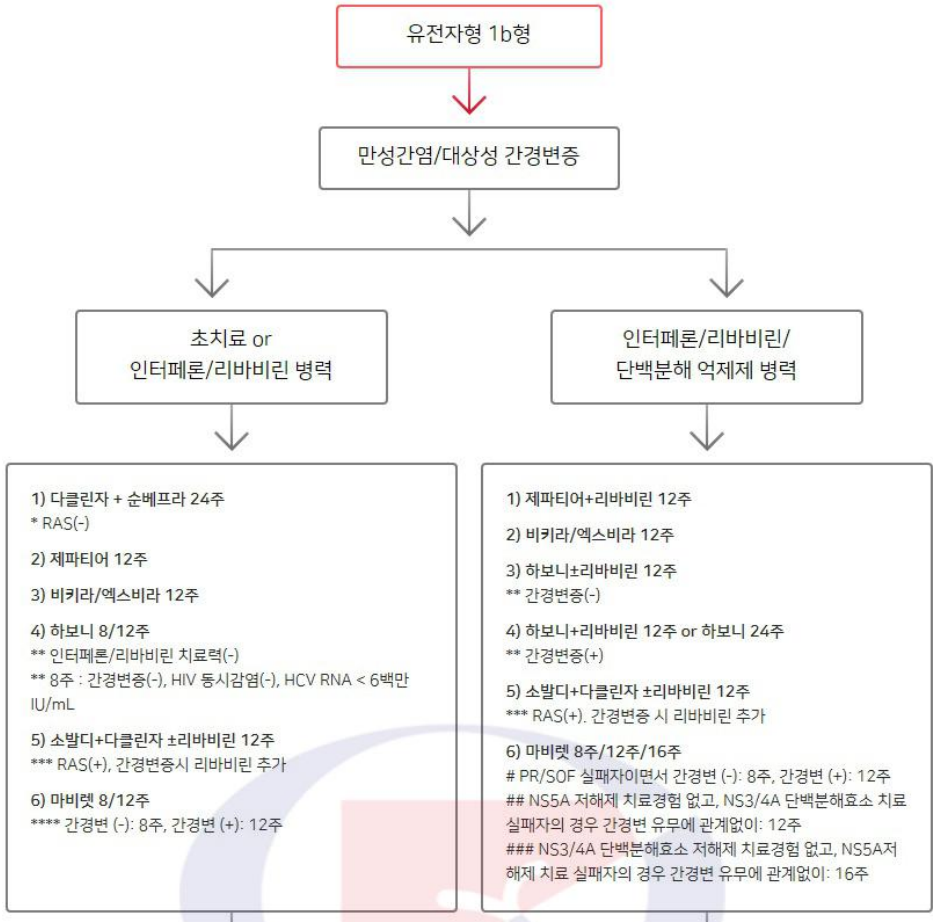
유전자형 1b형

만성간염/대상성 간경변증

초치료 or
인터페론/리바비린 병력

인터페론/리바비린/
단백분해 억제제 병력

1) 다클린자 + 순베프라 24주
* RAS(-)

2) 제파티어 12주

3) 비키라/엑스비라 12주

4) 하보니 8/12주
** 인터페론/리바비린 치료력(-)
** 8주 : 간경변증(-), HIV 동시감염(-), HCV RNA < 6백만 IU/mL

5) 소발디+다클린자 ±리바비린 12주
*** RAS(+), 간경변증시 리바비린 추가

6) 마비렛 8/12주
**** 간경변 (-): 8주, 간경변 (+): 12주

1) 제파티어+리바비린 12주

2) 비키라/엑스비라 12주

3) 하보니±리바비린 12주
** 간경변증(-)

4) 하보니+리바비린 12주 or 하보니 24주
** 간경변증(+)

5) 소발디+다클린자 ±리바비린 12주
*** RAS(+). 간경변증 시 리바비린 추가

6) 마비렛 8주/12주/16주
# PR/SOF 실패자이면서 간경변 (-): 8주, 간경변 (+): 12주
## NS5A 저해제 치료경험 없고, NS3/4A 단백분해효소 치료 실패자의 경우 간경변 유무에 관계없이: 12주
### NS3/4A 단백분해효소 저해제 치료경험 없고, NS5A저해제 치료 실패자의 경우 간경변 유무에 관계없이: 16주